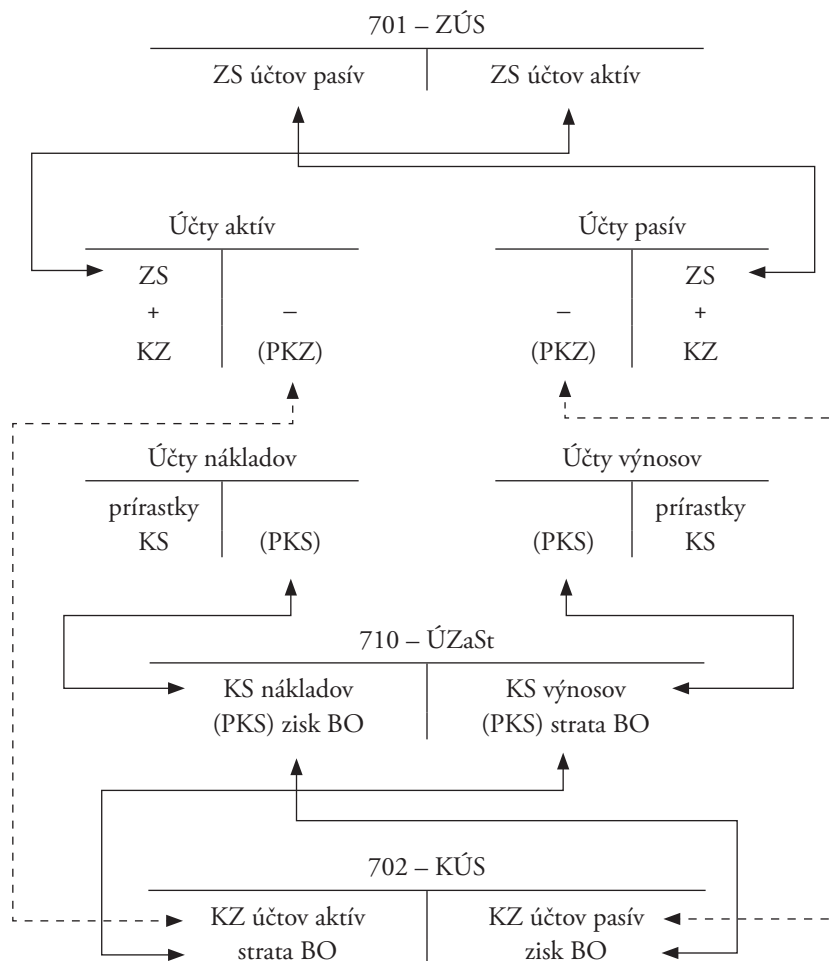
701 – ZÚS

ZS účtov pasív | ZS účtov aktív

Účty aktív

ZS
+
KZ

–
(PKZ)

Účty pasív

–
(PKZ)

ZS
+
KZ

Účty nákladov

prírastky
KS

(PKS)

Účty výnosov

(PKS)

prírastky
KS

710 – ÚZaSt

KS nákladov
(PKS) zisk BO

KS výnosov
(PKS) strata BO

702 – KÚS

KZ účtov aktív
strata BO

KZ účtov pasív
zisk BO